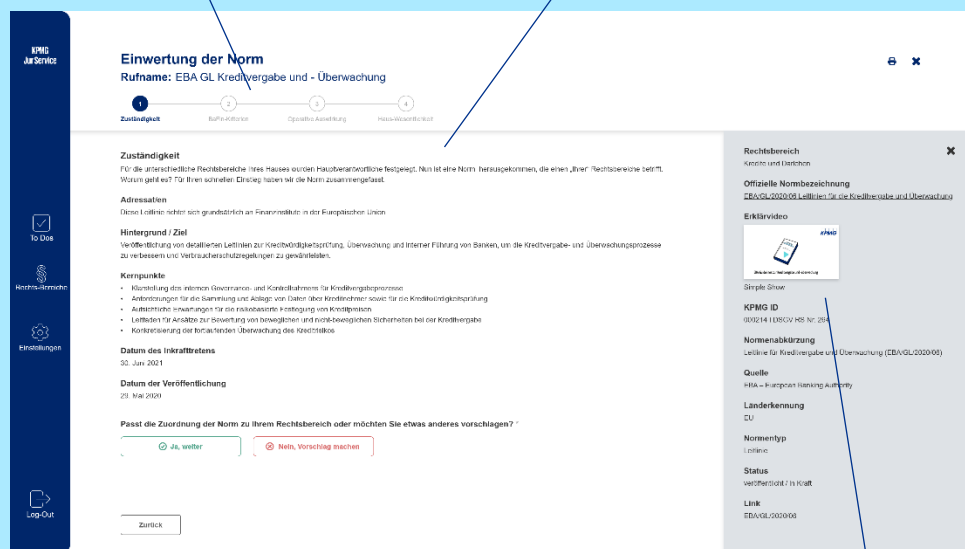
KPMG
JurService

To Dos

Rechts-Bereiche

Einstellungen

Log-Out

Einwertung der Norm
Rufname: EBA GL Kreditvergabe und - Überwachung

1 Zuständigkeit
2 BaFin-Kriterien
3 Operative Auswirkung
4 Haus-Wesentlichkeit

Zuständigkeit
Für die unterschiedliche Rechtsbereiche Ihres Hauses wurden Hauptverantwortliche festgelegt. Nun ist eine Norm herausgekommen, die einen „Ihrer" Rechtsbereiche betrifft. Worum geht es? Für Ihren schnellen Einstieg haben wir die Norm zusammengefasst.

Adressaten
Diese Leitlinie richtet sich grundsätzlich an Finanzinstitute in der Europäischen Union

Hintergrund / Ziel
Veröffentlichung von detaillierten Leitlinien zur Kreditwürdigkeitsprüfung, Überwachung und interner Führung von Banken, um die Kreditvergabe- und Überwachungsprozesse zu verbessern und Verbraucherschutzregelungen zu gewährleisten.

Kernpunkte
• Klarstellung des internen Governance- und Kontrollrahmens für Kreditvergabeprozesse
• Anforderungen für die Sammlung und Ablage von Daten über Kreditnehmer sowie für die Kreditwürdigkeitsprüfung
• Aufsichtliche Erwartungen für die risikobasierte Festlegung von Kreditpreisen
• Leitfaden für Ansätze zur Bewertung von beweglichen und nicht-beweglichen Sicherheiten bei der Kreditvergabe
• Konkretisierung der fortlaufenden Überwachung des Kreditrisikos

Datum des Inkrafttretens
30. Juni 2021

Datum der Veröffentlichung
29. Mai 2020

Passt die Zuordnung der Norm zu Ihrem Rechtsbereich oder möchten Sie etwas anderes vorschlagen? *

Ja, weiter
Nein, Vorschlag machen

Zurück

Rechtsbereich
Kredite und Darlehen

Offizielle Normbezeichnung
EBA/GL/2020/06 Leitlinien für die Kreditvergabe und Überwachung

Erklärvideo
KPMG
Simple Show

KPMG ID
000214 | DSGV RS Nr. 264

Normenabkürzung
Leitlinie für Kreditvergabe und Überwachung (EBA/GL/2020/06)

Quelle
EBA – European Banking Authority

Länderkennung
EU

Normentyp
Leitlinie

Status
veröffentlicht / in Kraft

Link
EBA/GL/2020/06